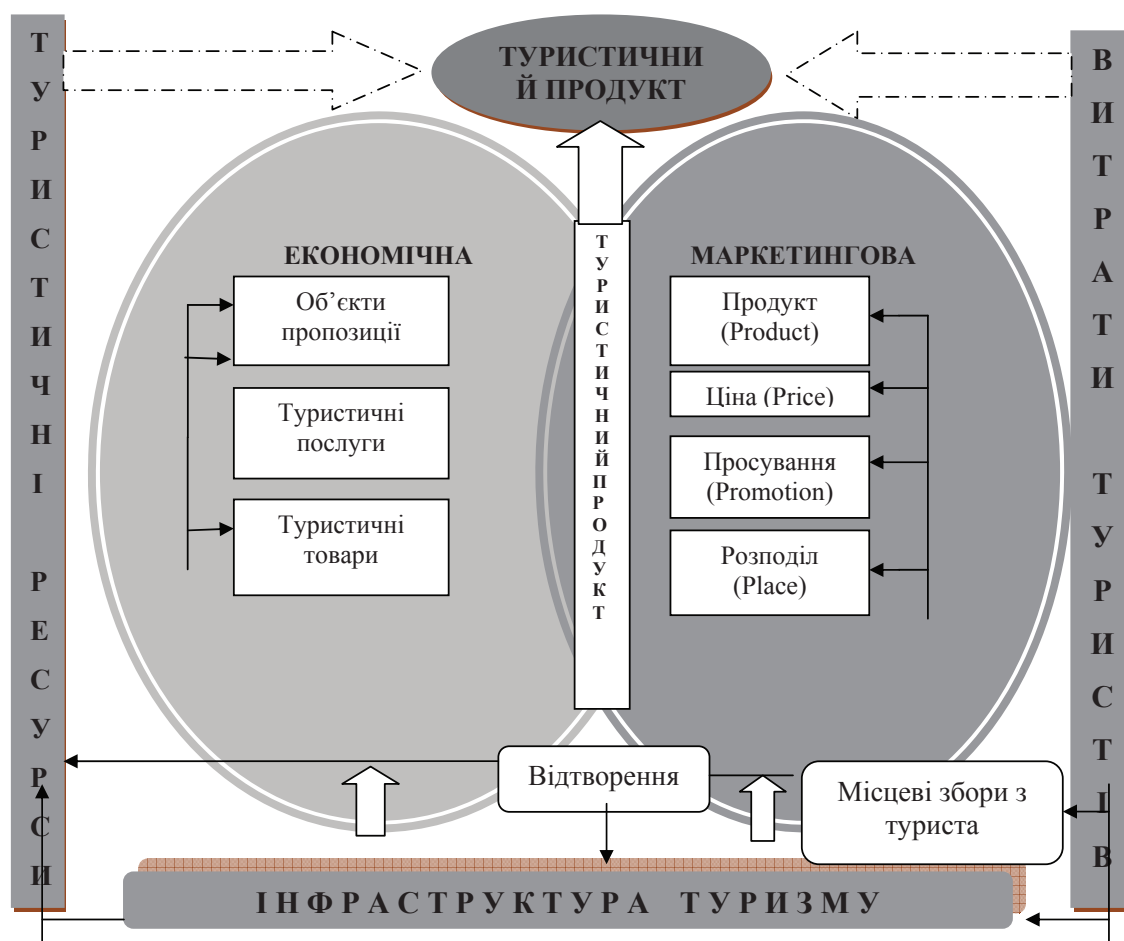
Т У Р И С Т И Ч Н І Р Е С У Р С И

ТУРИСТИЧНИ Й ПРОДУКТ

В И Т Р А Т И Т У Р И С Т І В

ЕКОНОМІЧНА

Об’єкти пропозиції

Туристичні послуги

Туристичні товари

Т У Р И С Т И Ч Н И Й П Р О Д У К Т

МАРКЕТИНГОВА

Продукт (Product)

Ціна (Price)

Просування (Promotion)

Розподіл (Place)

Відтворення

Місцеві збори з туриста

І Н Ф Р А С Т Р У К Т У Р А Т У Р И З М У